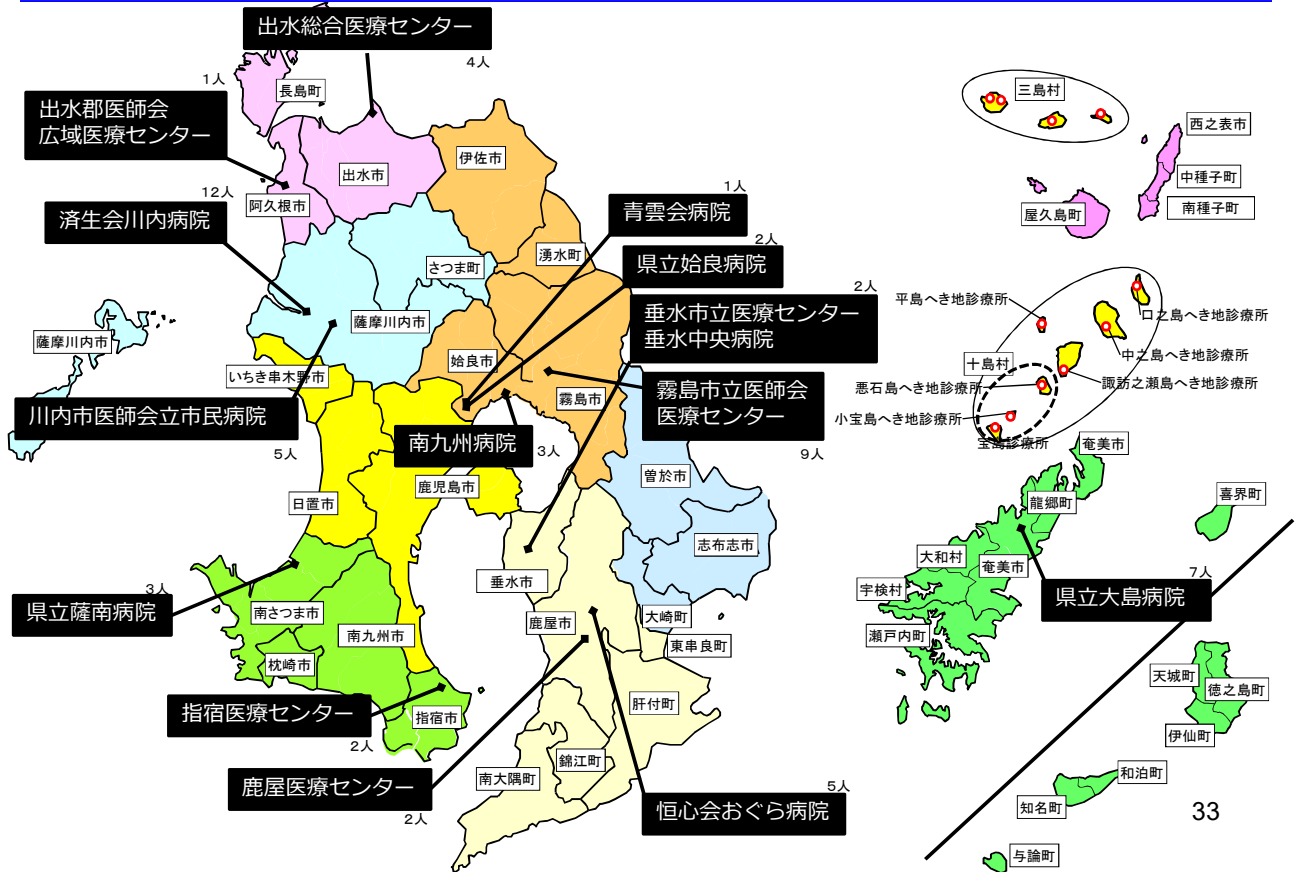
出水総合医療センター
4人
1人
長島町
出水郡医師会
広域医療センター
出水市
伊佐市
12人
阿久根市
済生会川内病院
青雲会病院
1人
湧水町
さつま町
県立始良病院
2人
薩摩川内市
薩摩川内市
垂水市立医療センター
垂水中央病院
2人
始良市
いちき串木野市
霧島市
霧島市立医師会
医療センター
川内市医師会立市民病院
南九州病院
3人
9人
5人
曽於市
鹿児島市
日置市
志布志市
3人
垂水市
県立薩南病院
南さつま市
大崎町
鹿屋市
南九州市
東串良町
枕崎市
指宿医療センター
指宿市
肝付町
2人
錦江町
南大隅町
鹿屋医療センター
5人
2人
恒心会おぐら病院
三島村
西之表市
中種子町
南種子町
屋久島町
平島へき地診療所
口之島へき地診療所
中之島へき地診療所
十島村
諏訪之瀬島へき地診療所
悪石島へき地診療所
小宝島へき地診療所
宝島診療所
奄美市
喜界町
龍郷町
大和村
奄美市
宇検村
7人
県立大島病院
瀬戸内町
天城町
徳之島町
伊仙町
和泊町
知名町
33
与論町